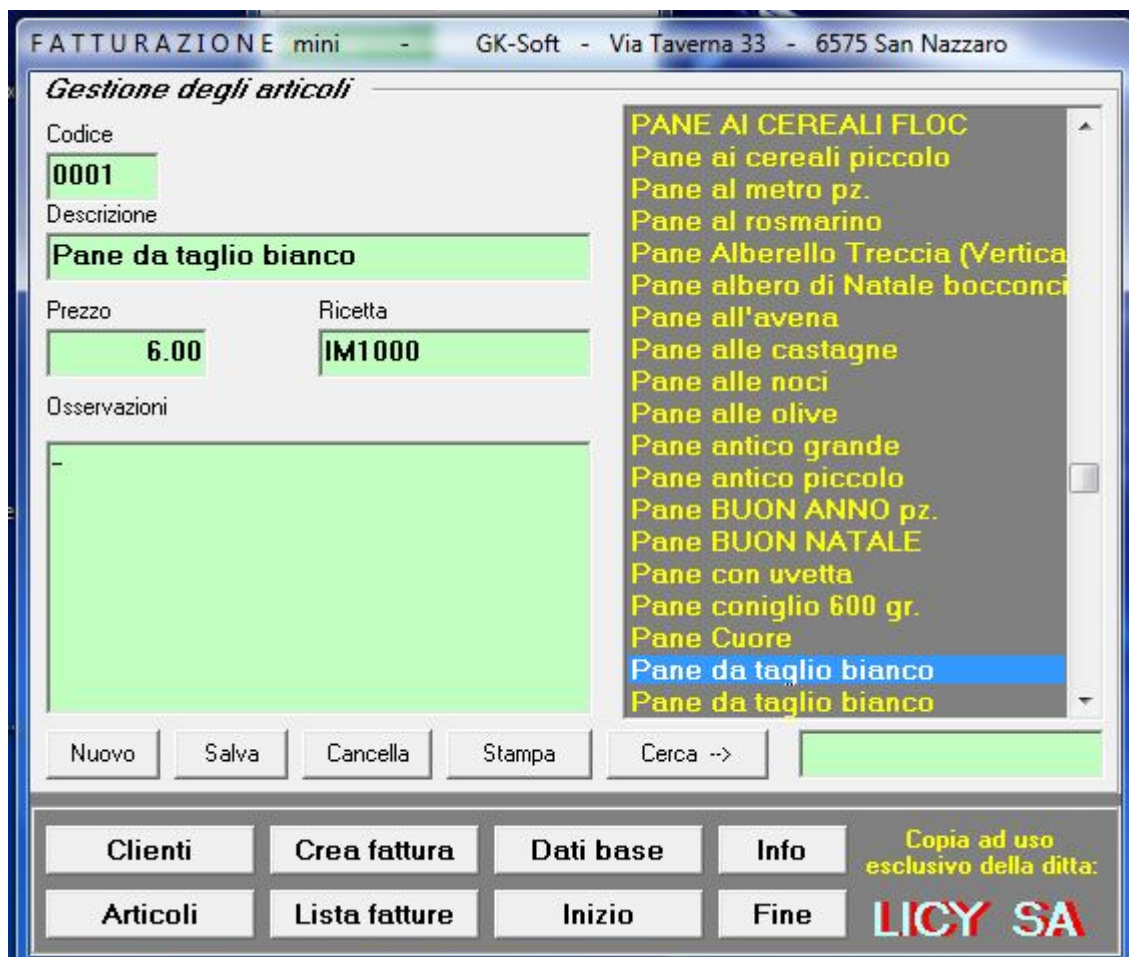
FATTURAZIONE mini - GK-Soft - Via Taverna 33 - 6575 San Nazzaro

Gestione degli articoli

Codice
0001
Descrizione
Pane da taglio bianco
Prezzo
6.00
Ricetta
IM1000
Osservazioni
-

PANE AI CEREALI FLOC
Pane ai cereali piccolo
Pane al metro pz.
Pane al rosmarino
Pane Alberello Treccia (Vertica
Pane albero di Natale bocconci
Pane all'avena
Pane alle castagne
Pane alle noci
Pane alle olive
Pane antico grande
Pane antico piccolo
Pane BUON ANNO pz.
Pane BUON NATALE
Pane con uvetta
Pane coniglio 600 gr.
Pane Cuore
Pane da taglio bianco
Pane da taglio bianco

Nuovo | Salva | Cancella | Stampa | Cerca -->

Clienti | Crea fattura | Dati base | Info
Articoli | Lista fatture | Inizio | Fine

Copia ad uso esclusivo della ditta:
LICY SA